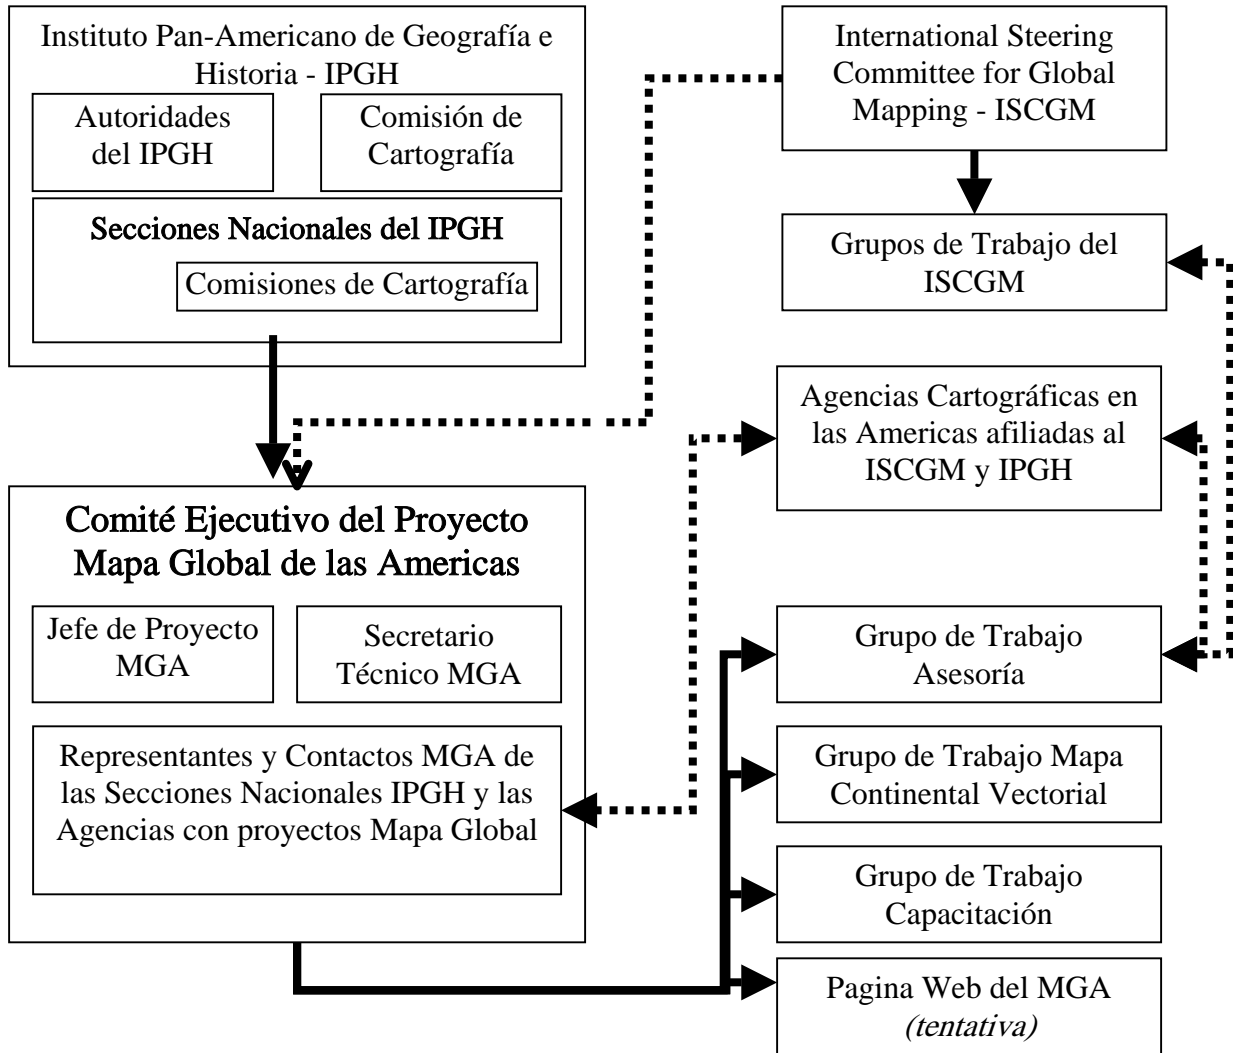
Instituto Pan-Americano de Geografía e Historia - IPGH

Autoridades del IPGH

Comisión de Cartografía

Secciones Nacionales del IPGH

Comisiones de Cartografía

International Steering Committee for Global Mapping - ISCGM

Grupos de Trabajo del ISCGM

Agencias Cartográficas en las Americas afiliadas al ISCGM y IPGH

Comité Ejecutivo del Proyecto Mapa Global de las Americas

Jefe de Proyecto MGA

Secretario Técnico MGA

Representantes y Contactos MGA de las Secciones Nacionales IPGH y las Agencias con proyectos Mapa Global

Grupo de Trabajo Asesoría

Grupo de Trabajo Mapa Continental Vectorial

Grupo de Trabajo Capacitación

Pagina Web del MGA *(tentativa)*